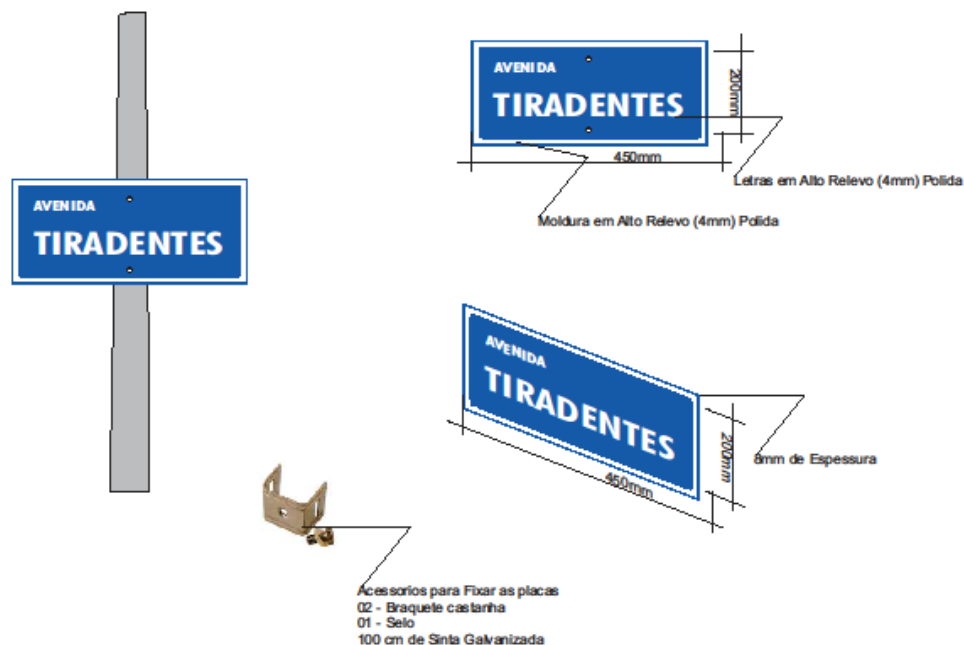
AVENIDA
TIRADENTES

AVENIDA
TIRADENTES

200mm

450mm

Letras em Alto Relevo (4mm) Polida

Moldura em Alto Relevo (4mm) Polida

AVENIDA
TIRADENTES

200mm

450mm

6mm de Espessura

Acessorios para Fixar as placas
02 - Braquete castanha
01 - Selo
100 cm de Sinta Galvanizada